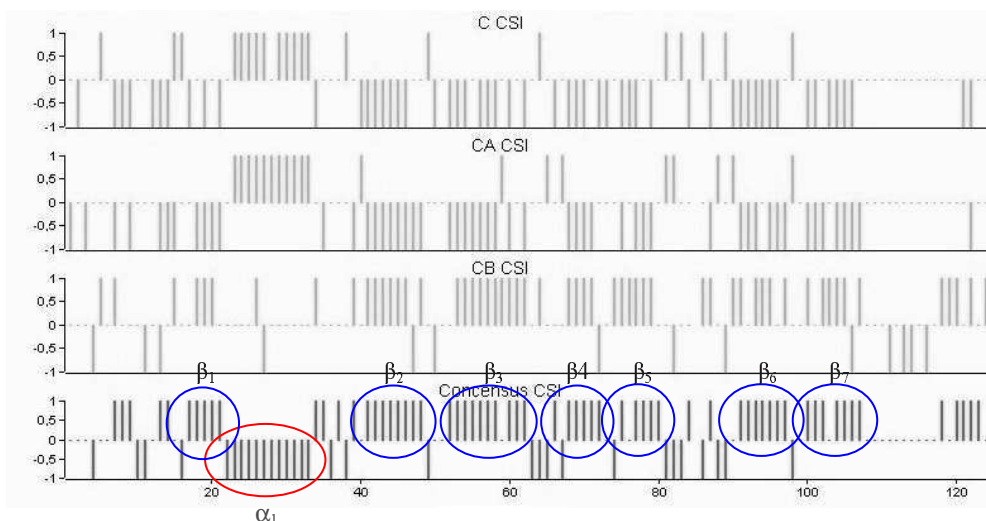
C CSI

1
0,5
0
-0,5
-1

CA CSI

1
0,5
0
-0,5
-1

CB CSI

1
0,5
0
-0,5
-1

$\beta_1$ $\beta_2$ $\beta_3$ $\beta 4$ $\beta_5$ $\beta_6$ $\beta_7$

Concensus CSI

1
0,5
0
-0,5
-1

20 40 60 80 100 120

$\alpha_1$